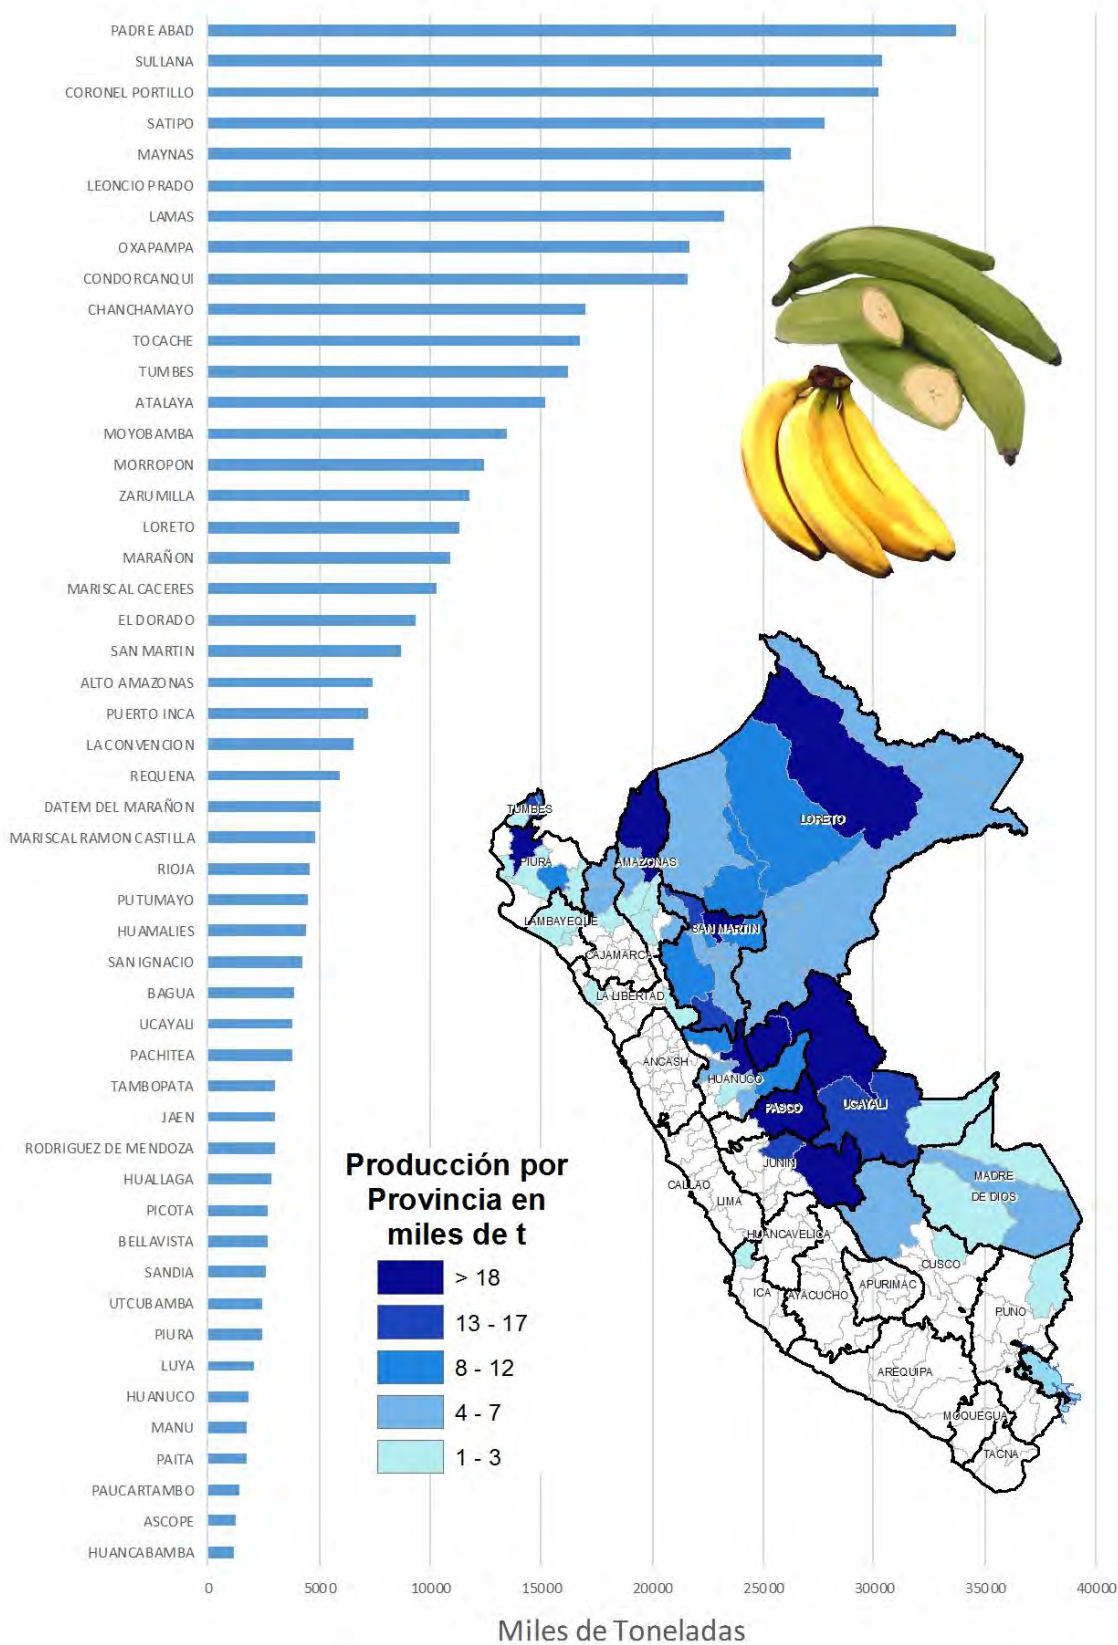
PADRE ABAD
SULLANA
CORONEL PORTILLO
SATIPO
MAYNAS
LEONCIO PRADO
LAMAS
OXAPAMPA
CONDORCANQUI
CHANCHAMAYO
TOCACHE
TUMBES
ATALAYA
MOYOBAMBA
MORROPON
ZARUMILLA
LORETO
MARAÑON
MARISCAL CACERES
EL DORADO
SAN MARTIN
ALTO AMAZONAS
PUERTO INCA
LA CONVENCION
REQUENA
DATEM DEL MARAÑON
MARISCAL RAMON CASTILLA
RIOJA
PUTUMAYO
HUAMALIES
SAN IGNACIO
BAGUA
UCAYALI
PACHITEA
TAMBOPATA
JAEN
RODRIGUEZ DE MENDOZA
HUALLAGA
PICOTA
BELLAVISTA
SANDIA
UTCUBAMBA
PIURA
LUYA
HUANUCO
MANU
PAITA
PAUCARTAMBO
ASCOPE
HUANCABAMBA

0 5000 10000 15000 20000 25000 30000 35000 40000

Miles de Toneladas

Producción por Provincia en miles de t

> 18
13 - 17
8 - 12
4 - 7
1 - 3

TUMBES
PIURA
LAMBAYEQUE
AMAZONAS
LORETO
SAN MARTIN
CAJAMARCA
LA LIBERTAD
ANCASH
HUANUCO
PASCO
UCAYALI
JUNIN
CALLAO
LIMA
HUANCAVELICA
MADRE DE DIOS
CUSCO
APURIMAC
ICA
AYACUCHO
PUNO
AREQUIPA
MOQUEGUA
TACNA